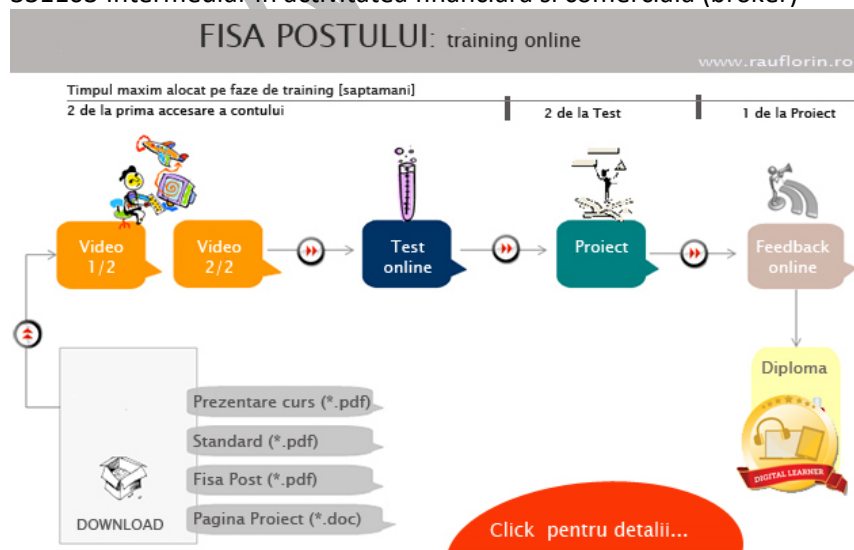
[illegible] intermediar în activitatea financiară și comercială (broker)

FISA POSTULUI: training online

www.rauflorin.ro

Timpul maxim alocat pe faze de training [saptamani]

2 de la prima accesare a contului

2 de la Test

1 de la Proiect

Video 1/2

Video 2/2

Test online

Proiect

Feedback online

Diploma

DIGITAL LEARNER

DOWNLOAD

Prezentare curs (*.pdf)

Standard (*.pdf)

Fisa Post (*.pdf)

Pagina Proiect (*.doc)

Click pentru detalii...